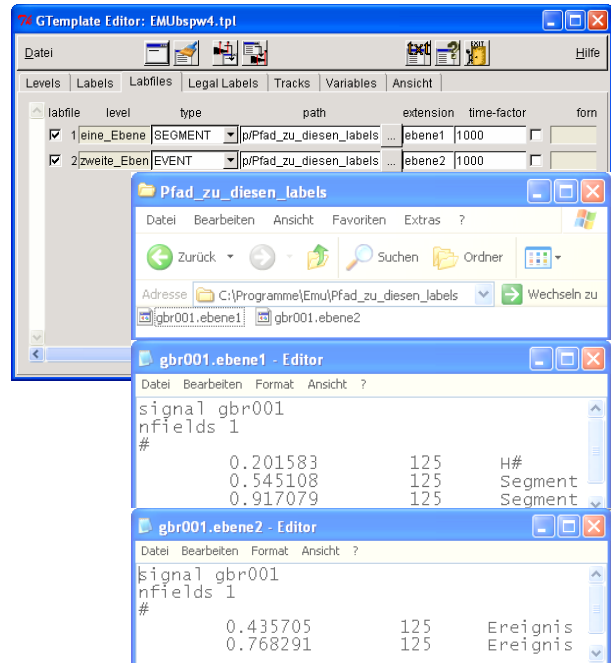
GTemplate Editor: EMUbspw4.tpl

Datei

Hilfe

Levels | Labels | Labfiles | Legal Labels | Tracks | Variables | Ansicht

| labfile | level | type | path | | extension | time-factor | | forn |
|---|---|---|---|---|---|---|---|---|
| ☑ 1 | eine_Ebene | SEGMENT | p/Pfad_zu_diesen_labels | ... | ebene1 | 1000 | ☐ | |
| ☑ 2 | zweite_Eben | EVENT | p/Pfad_zu_diesen_labels | ... | ebene2 | 1000 | ☐ | |

Pfad_zu_diesen_labels

Datei Bearbeiten Ansicht Favoriten Extras ?

Zurück Suchen Ordner

Adresse C:\Programme\Emu\Pfad_zu_diesen_labels Wechseln zu

gbr001.ebene1 gbr001.ebene2

gbr001.ebene1 - Editor

Datei Bearbeiten Format Ansicht ?

signal gbr001
nfields 1
#
0.201583 125 H#
0.545108 125 Segment
0.917079 125 Segment

gbr001.ebene2 - Editor

Datei Bearbeiten Format Ansicht ?

signal gbr001
nfields 1
#
0.435705 125 Ereignis
0.768291 125 Ereignis